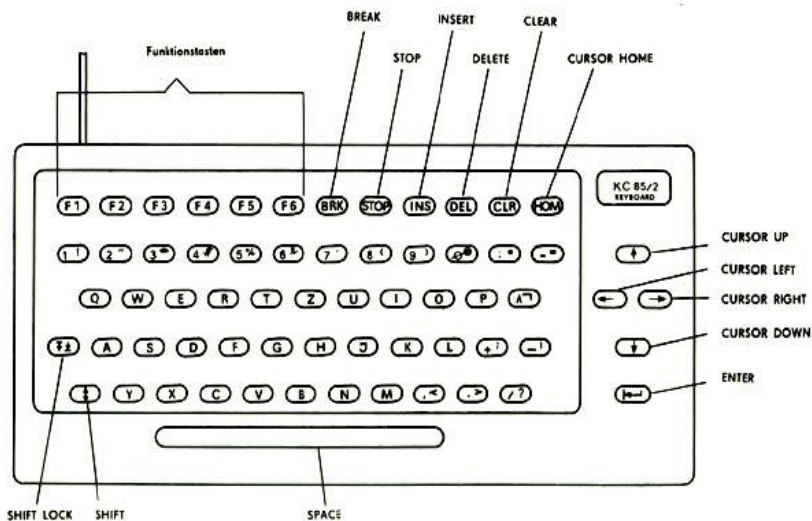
BREAK
INSERT
CLEAR
Funktionstasten
STOP
DELETE
CURSOR HOME

F1 F2 F3 F4 F5 F6 BRK STOP INS DEL CLR HOM

KC 85/2
KEYBOARD

1 ! 2 " 3 # 4 $ 5 % 6 & 7 ' 8 ( 9 ) 0 @ : * - =

CURSOR UP

Q W E R T Z U I O P ^ ¬

CURSOR LEFT
CURSOR RIGHT

A S D F G H J K L + ; - |

CURSOR DOWN

Y X C V B N M , < . > / ?

ENTER

SHIFT LOCK
SHIFT
SPACE